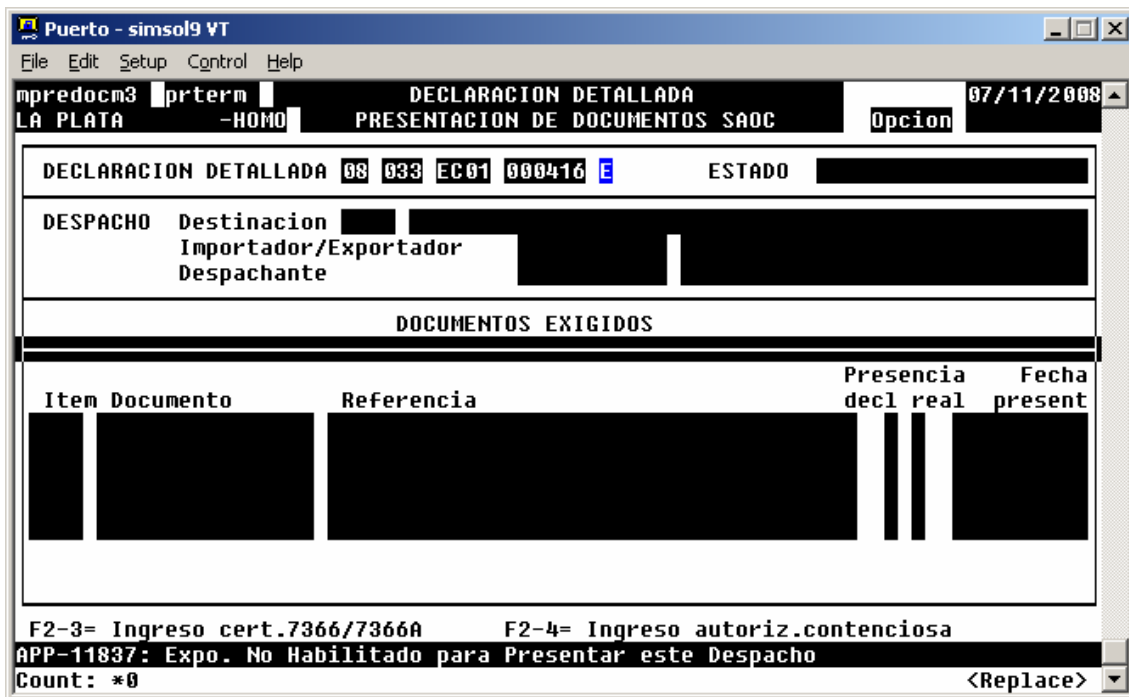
Puerto - simsol9 VT

File Edit Setup Control Help

mpredocm3 prterm DECLARACION DETALLADA 07/11/2008
LA PLATA -HOMO PRESENTACION DE DOCUMENTOS SAOC Opcion

DECLARACION DETALLADA 08 033 EC01 000416 E ESTADO

DESPACHO Destinacion
Importador/Exportador
Despachante

DOCUMENTOS EXIGIDOS

| Item | Documento | Referencia | Presencia decl | real | Fecha present |
|---|---|---|---|---|---|

F2-3= Ingreso cert.7366/7366A F2-4= Ingreso autoriz.contenciosa
APP-11837: Expo. No Habilitado para Presentar este Despacho
Count: *0 <Replace>